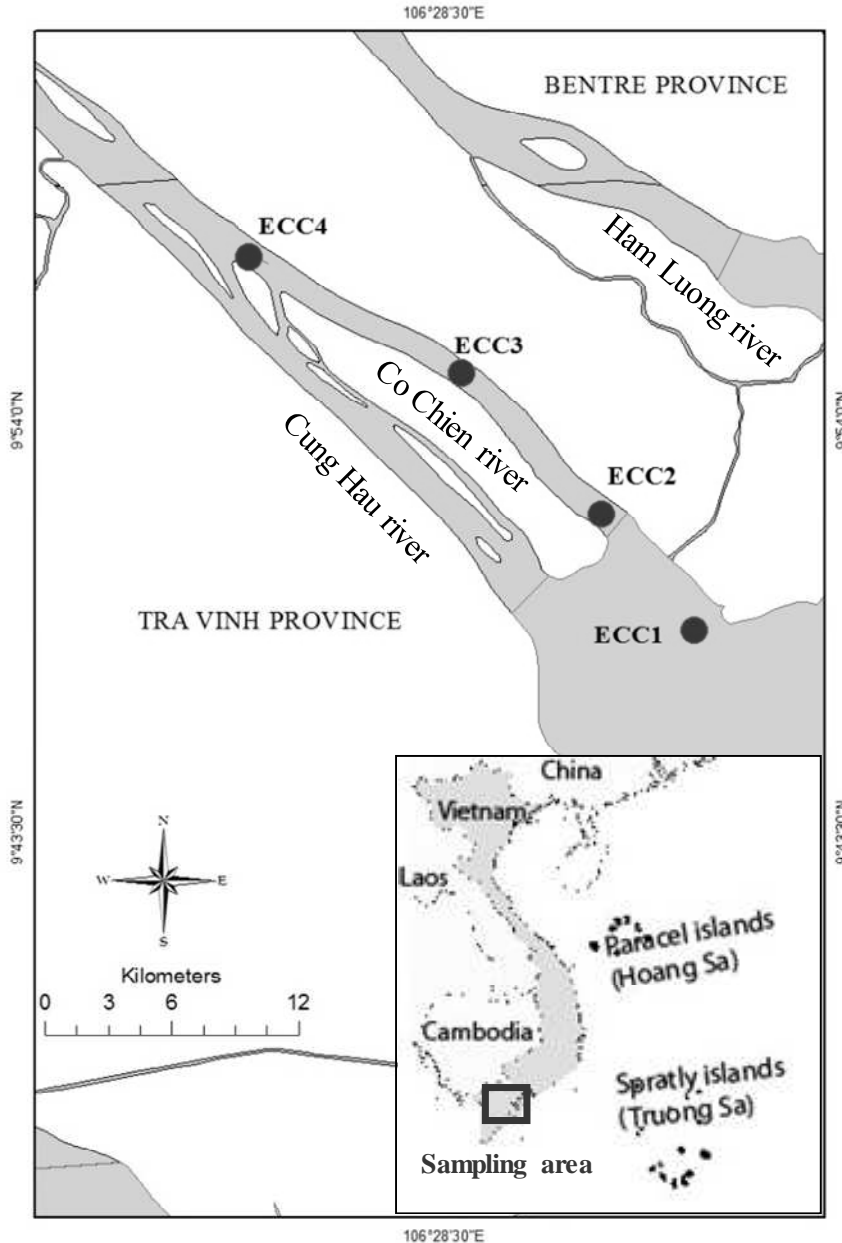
106°28'30"E

BENTRE PROVINCE

ECC4

Ham Luong river

ECC3

Co Chien river

9°54'0"N

9°54'0"N

Cung Hau river

ECC2

TRA VINH PROVINCE

ECC1

China

Vietnam

9°43'30"N

9°43'30"N

N

W

E

S

Laos

Paracel islands (Hoang Sa)

Kilometers

0 3 6 12

Cambodia

Spratly islands (Truong Sa)

Sampling area

106°28'30"E